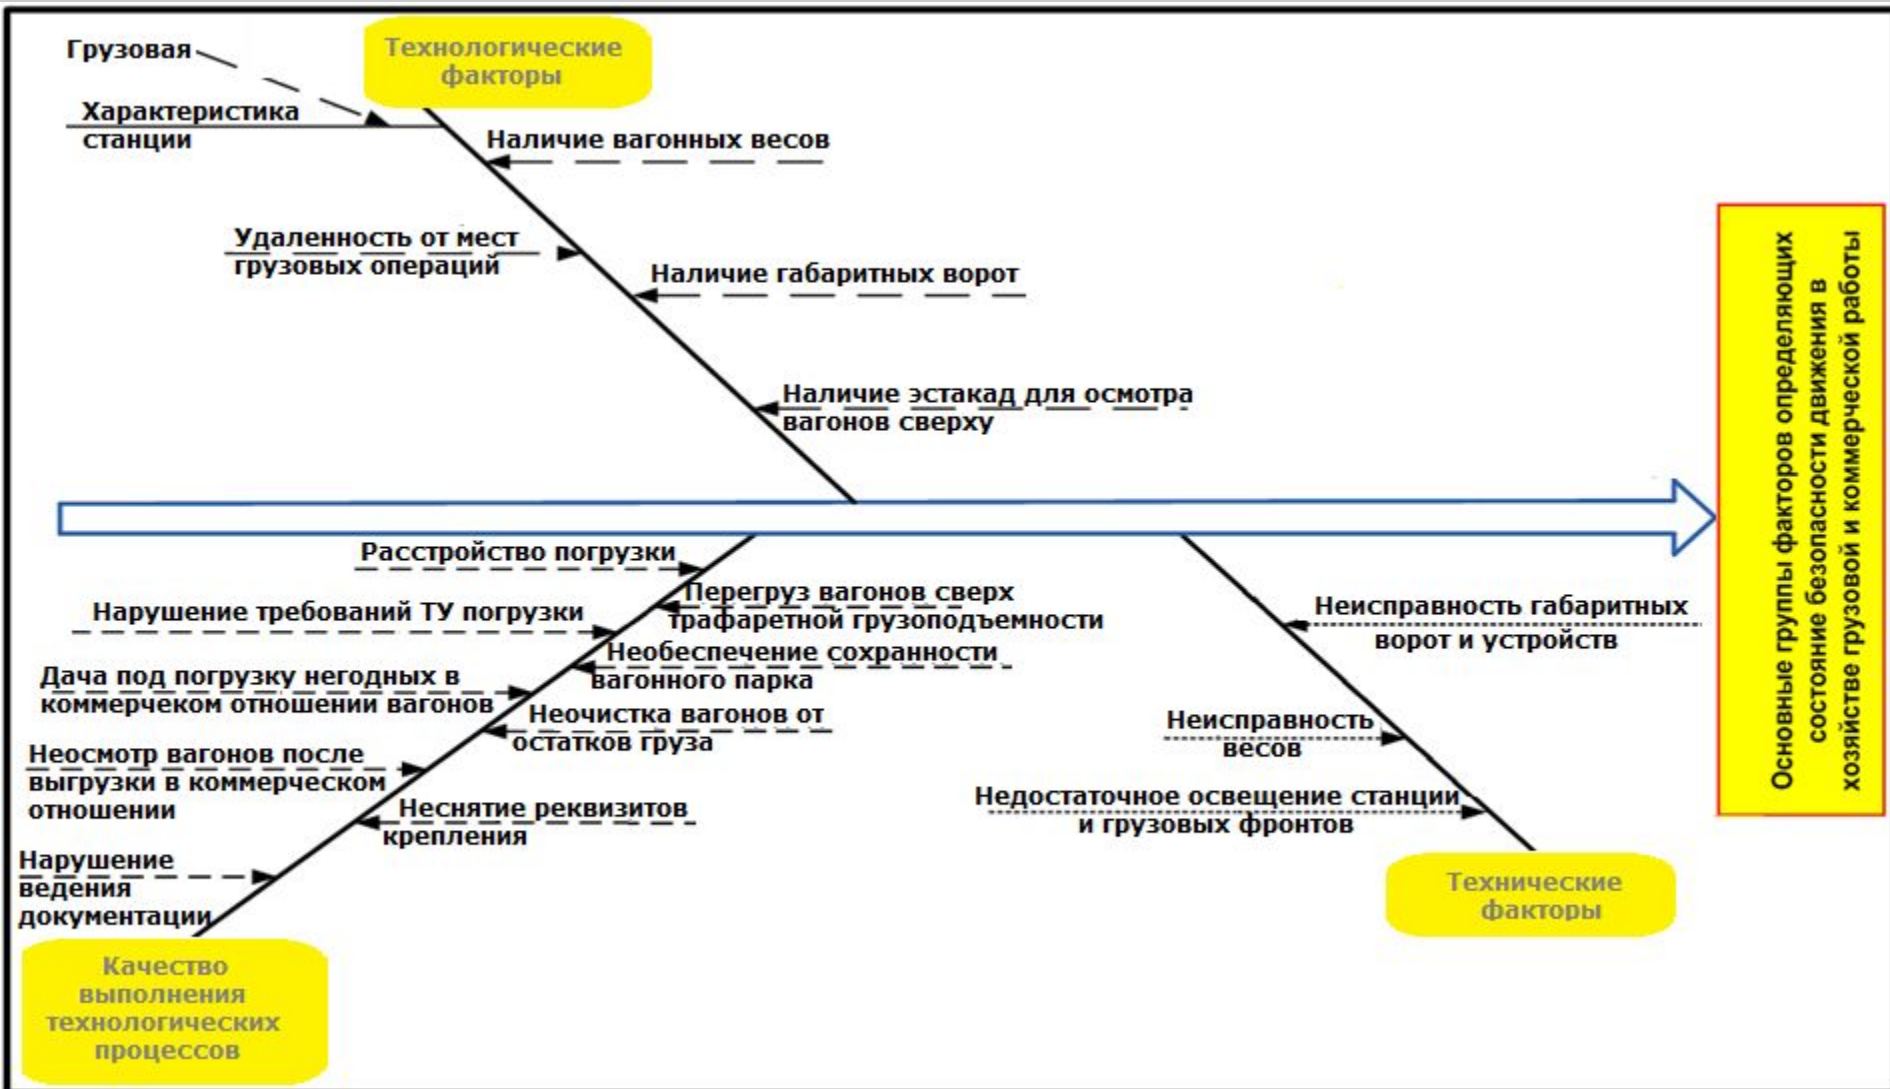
Технологические факторы

Грузовая

Характеристика станции

Наличие вагонных весов

Удаленность от мест грузовых операций

Наличие габаритных ворот

Наличие эстакад для осмотра вагонов сверху

Основные группы факторов определяющих состояние безопасности движения в хозяйстве грузовой и коммерческой работы

Расстройство погрузки

Перегруз вагонов сверх трафаретной грузоподъемности

Нарушение требований ТУ погрузки

Необеспечение сохранности вагонного парка

Дача под погрузку негодных в коммерчеком отношении вагонов

Неочистка вагонов от остатков груза

Неосмотр вагонов после выгрузки в коммерческом отношении

Неснятие реквизитов крепления

Нарушение ведения документации

Качество выполнения технологических процессов

Неисправность габаритных ворот и устройств

Неисправность весов

Недостаточное освещение станции и грузовых фронтов

Технические факторы